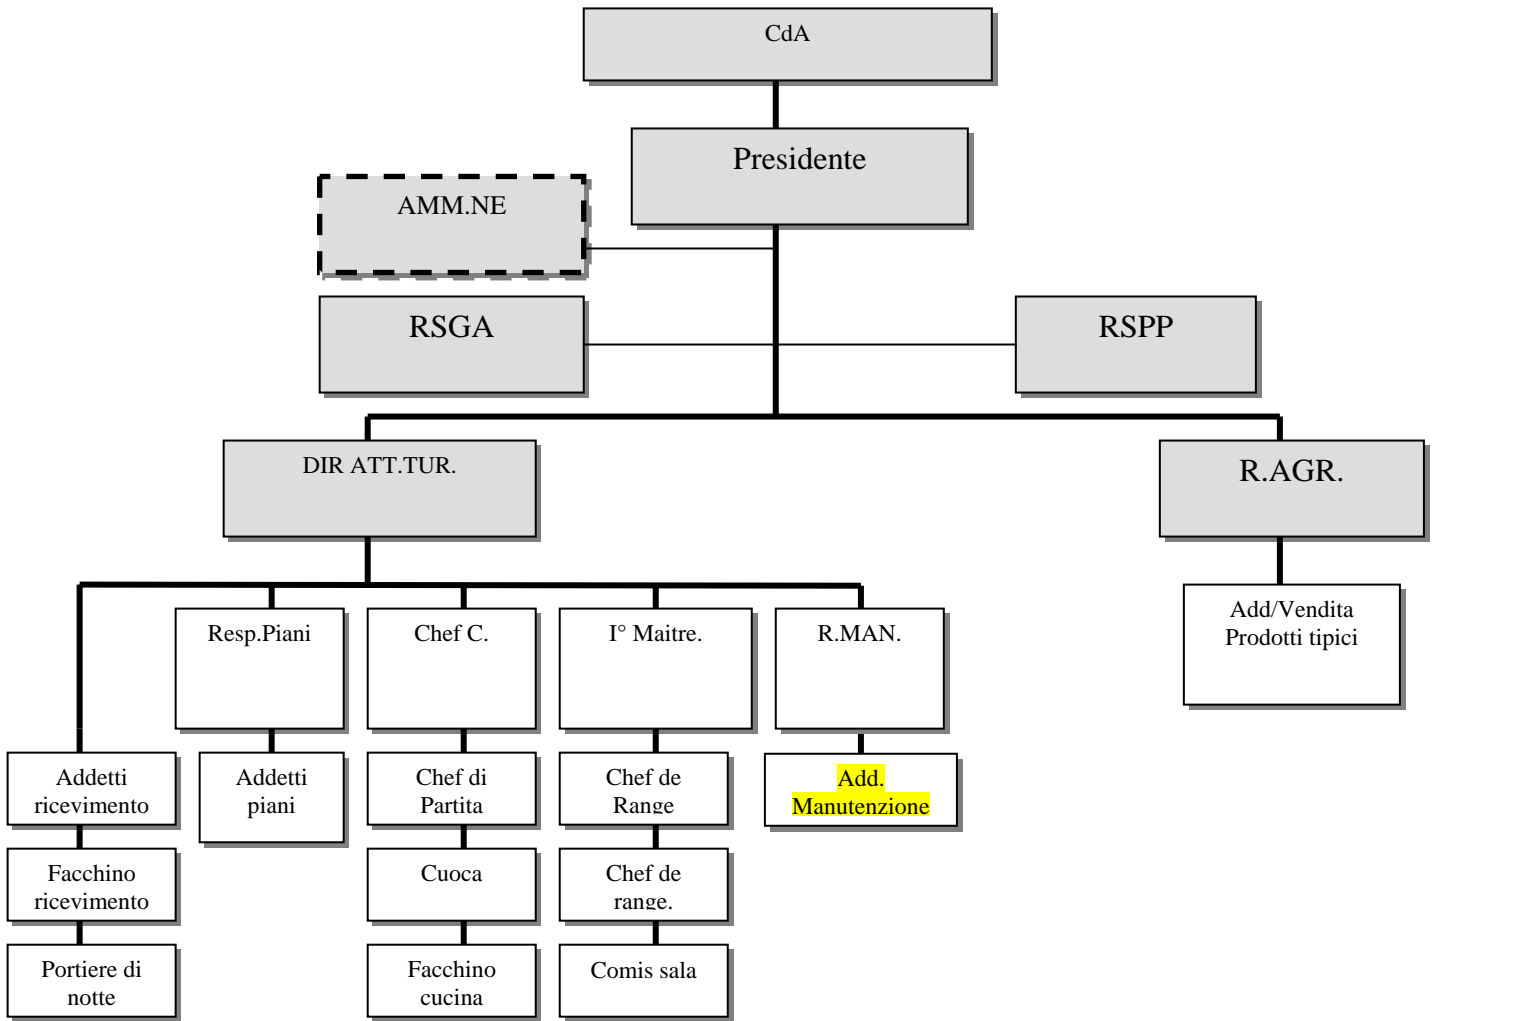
CdA

Presidente

AMM.NE

RSGA

RSPP

DIR ATT.TUR.

R.AGR.

Add/Vendita Prodotti tipici

Resp.Piani

Chef C.

I° Maitre.

R.MAN.

Addetti ricevimento

Facchino ricevimento

Portiere di notte

Addetti piani

Chef di Partita

Cuoca

Facchino cucina

Chef de Range

Chef de range.

Comis sala

Add. Manutenzione